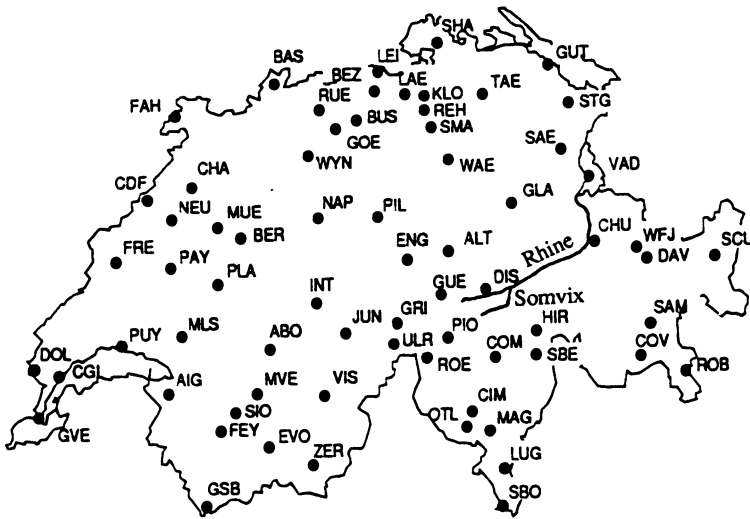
SHA
BAS
LEI
GUT
BEZ
RUE
AE
KLO
TAE
FAH
REH
STG
BUS
SMA
GOE
SAE
CHA
WYN
WAE
VAD
CDF
NEU
MUE
NAP
PIL
GLA
BER
CHU
WFJ
SCL
FRE
PAY
ENG
ALT
Rhine
DAV
PLA
INT
GUE
DIS
Somvix
GRI
SAM
MLS
JUN
PIO
HIR
PUY
ABO
ULR
COM
COV
DOL
CGI
ROE
SBE
ROB
AIG
MVE
VIS
CIM
SIO
OTL
MAG
FEY
GVE
EVO
ZER
LUG
GSB
SBO